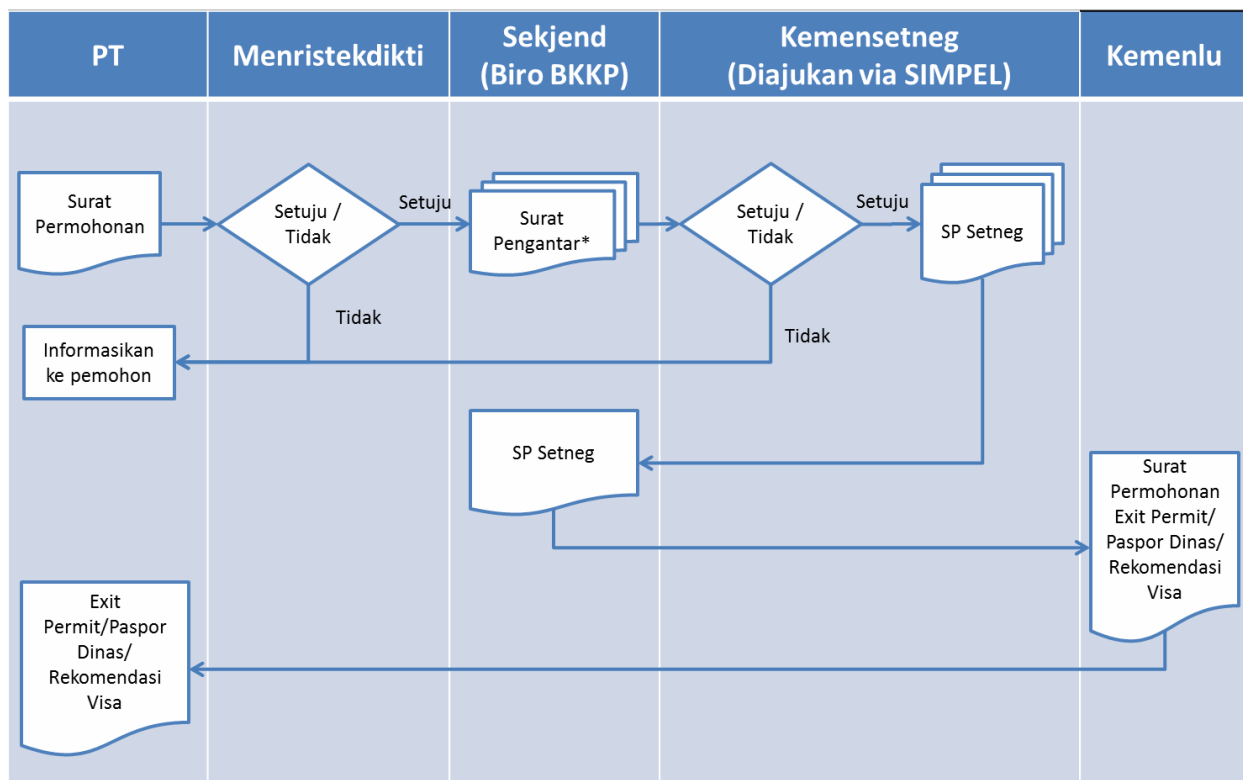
| PT | Menristekdikti | Sekjend (Biro BKKP) | Kemensetneg (Diajukan via SIMPEL) | Kemenlu |
|---|---|---|---|---|

Surat Permohonan

Setuju / Tidak

Setuju

Surat Pengantar*

Setuju / Tidak

Setuju

SP Setneg

Tidak

Informasikan ke pemohon

Tidak

SP Setneg

Surat Permohonan Exit Permit/ Paspor Dinas/ Rekomendasi Visa

Exit Permit/Paspor Dinas/ Rekomendasi Visa